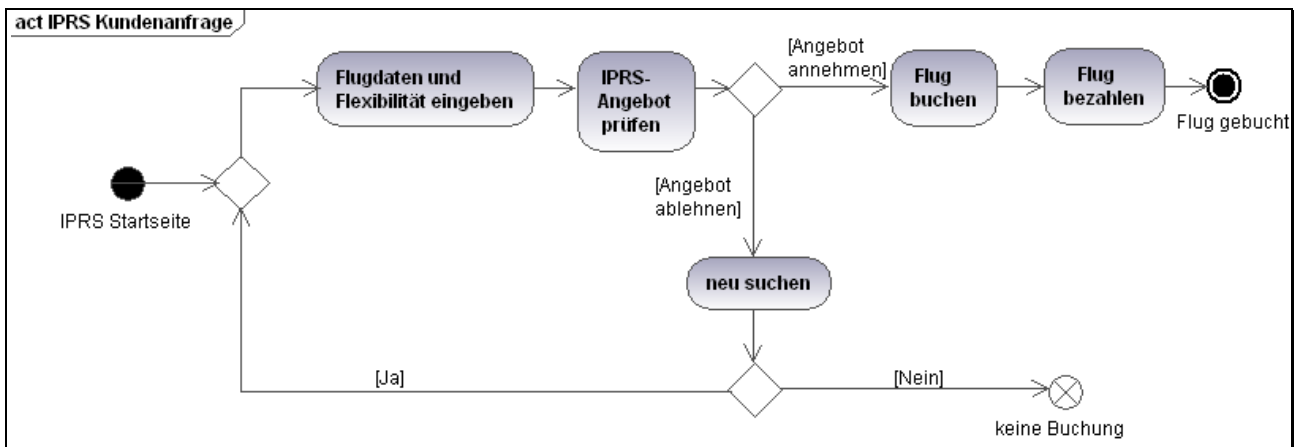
act IPRS Kundenanfrage

IPRS Startseite

Flugdaten und Flexibilität eingeben

IPRS-Angebot prüfen

[Angebot annehmen]

Flug buchen

Flug bezahlen

Flug gebucht

[Angebot ablehnen]

neu suchen

[Ja]

[Nein]

keine Buchung